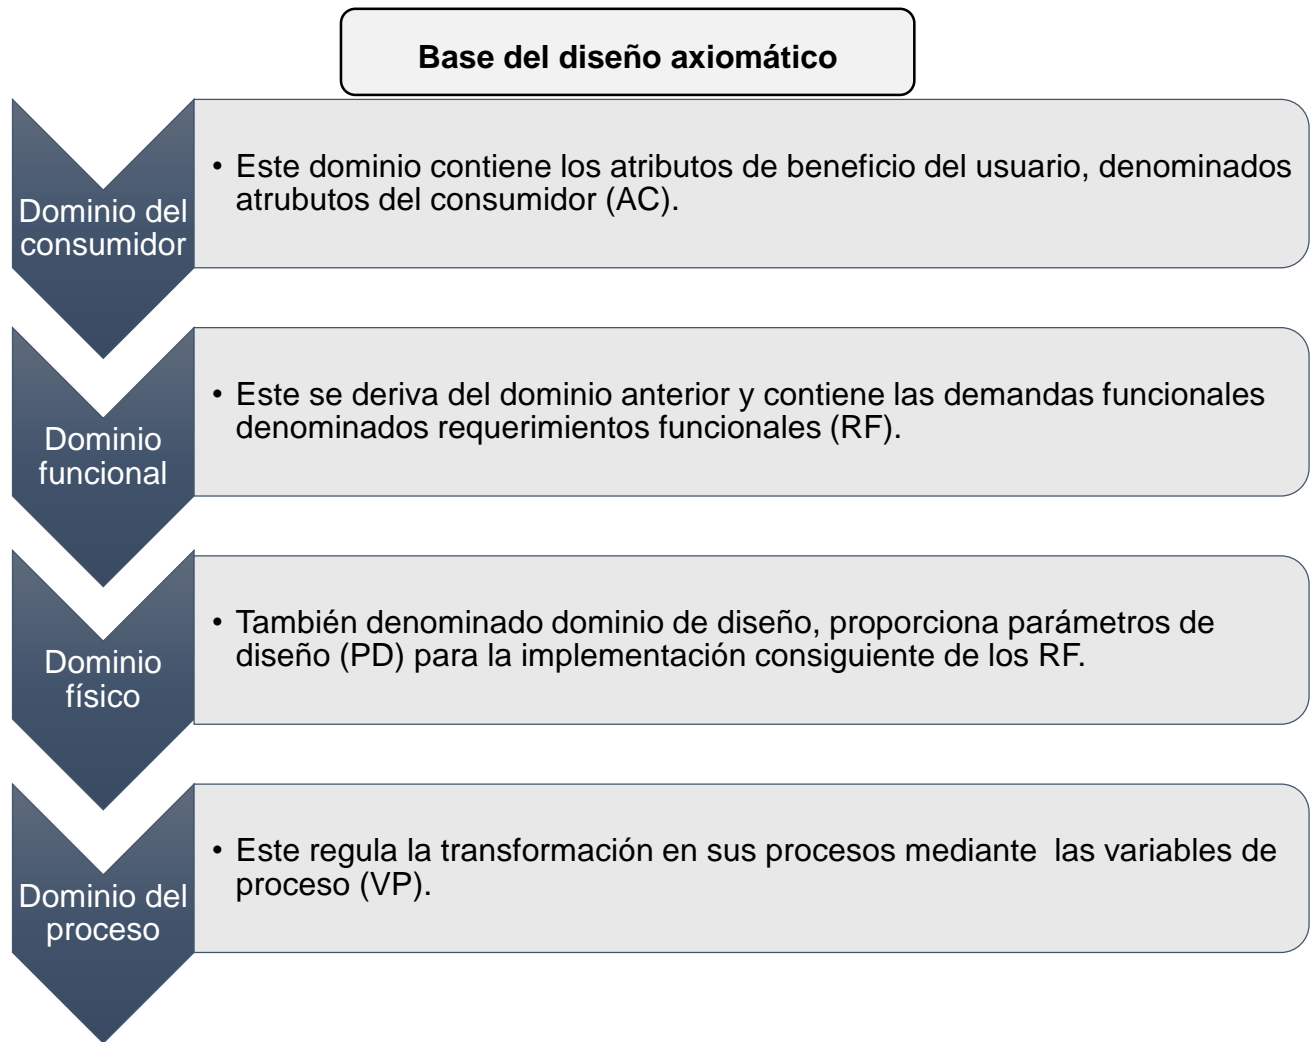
Base del diseño axiomático

Dominio del consumidor

• Este dominio contiene los atributos de beneficio del usuario, denominados atrubutos del consumidor (AC).

Dominio funcional

• Este se deriva del dominio anterior y contiene las demandas funcionales denominados requerimientos funcionales (RF).

Dominio físico

• También denominado dominio de diseño, proporciona parámetros de diseño (PD) para la implementación consiguiente de los RF.

Dominio del proceso

• Este regula la transformación en sus procesos mediante las variables de proceso (VP).